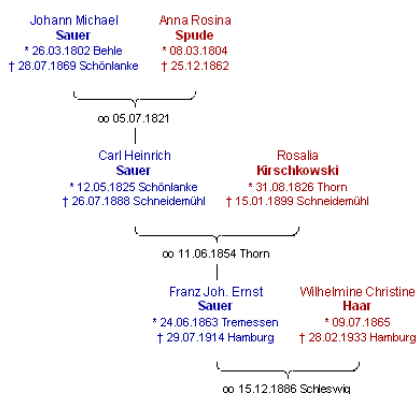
Johann Michael
Sauer
* 26.03.1802 Behle
† 28.07.1869 Schönlanke

Anna Rosina
Spude
* 08.03.1804
† 25.12.1862

oo 05.07.1821

Carl Heinrich
Sauer
* 12.05.1825 Schönlanke
† 26.07.1888 Schneidemühl

Rosalia
Kirschkowski
* 31.08.1826 Thorn
† 15.01.1899 Schneidemühl

oo 11.06.1854 Thorn

Franz Joh. Ernst
Sauer
* 24.06.1863 Tremessen
† 29.07.1914 Hamburg

Wilhelmine Christine
Haar
* 09.07.1865
† 28.02.1933 Hamburg

oo 15.12.1886 Schleswig